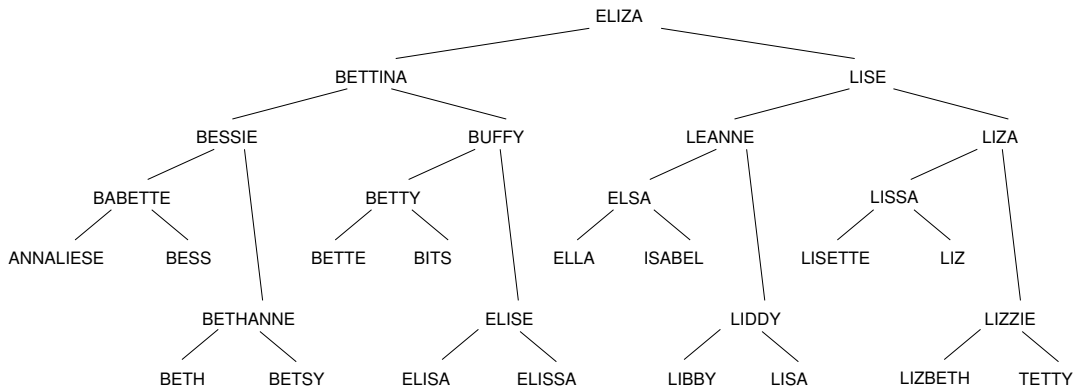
ELIZA

BETTINA

LISE

BESSIE

BUFFY

LEANNE

LIZA

BABETTE

BETTY

ELSA

LISSA

ANNALIESE

BESS

BETTE

BITS

ELLA

ISABEL

LISETTE

LIZ

BETHANNE

ELISE

LIDDY

LIZZIE

BETH

BETSY

ELISA

ELISSA

LIBBY

LISA

LIZBETH

TETTY